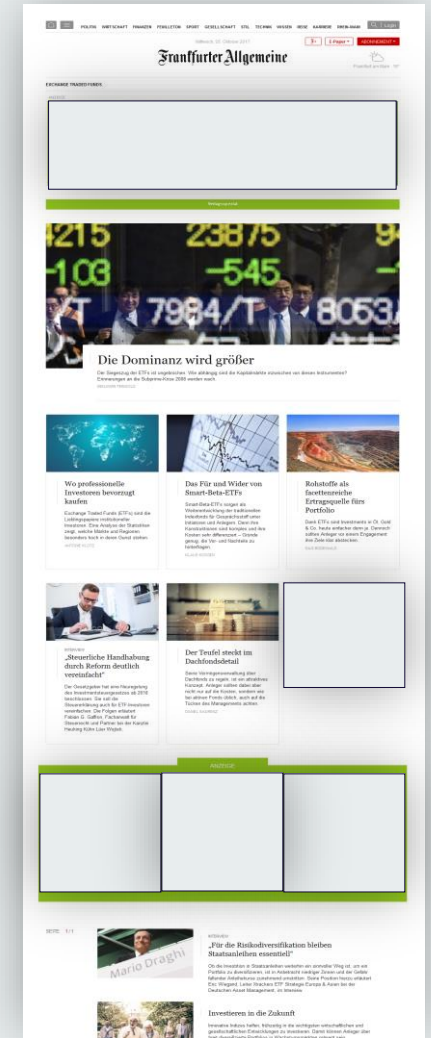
POLITIK WIRTSCHAFT FINANZEN FEUILLETON SPORT GESELLSCHAFT STIL TECHNIK WISSEN REISE KARRIERE RHEIN-MAIN

Login

Frankfurter Allgemeine

E-Paper

ABONNEMENT

EXCHANGE TRADED FONDS

ANZEIGE

Die Dominanz wird größer

Der Siegeszug der ETFs ist ungebrochen. Wie abhängig sind die Kapitalmärkte inzwischen von diesen Instrumenten? Erinnerungen an die Subprime-Krise 2008 werden wach.

Wo professionelle Investoren bevorzugt kaufen

Exchange Traded Funds (ETFs) sind die Lieblingspapiere institutioneller Investoren. Eine Analyse der Statistiken zeigt, welche Märkte und Regionen besonders hoch in deren Gunst stehen.

Das Für und Wider von Smart-Beta-ETFs

Rohstoffe als facettenreiche Ertragsquelle fürs Portfolio

INTERVIEW

„Steuerliche Handhabung durch Reform deutlich vereinfacht"

Der Teufel steckt im Dachfondsdetail

ANZEIGE

SEITE 1 / 1

Mario Draghi

INTERVIEW

„Für die Risikodiversifikation bleiben Staatsanleihen essentiell"

Investieren in die Zukunft